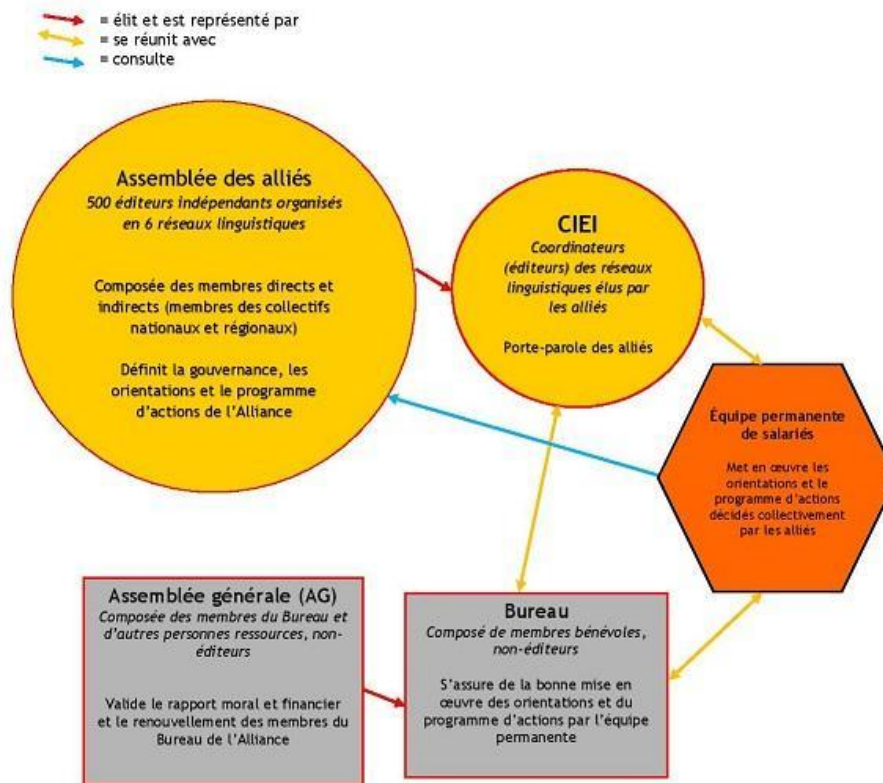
= élit et est représenté par
= se réunit avec
= consulte

Assemblée des alliés
500 éditeurs indépendants organisés en 6 réseaux linguistiques

Composée des membres directs et indirects (membres des collectifs nationaux et régionaux)

Définit la gouvernance, les orientations et le programme d'actions de l'Alliance

CIEI
Coordinateurs (éditeurs) des réseaux linguistiques élus par les alliés

Porte-parole des alliés

Équipe permanente de salariés

Met en œuvre les orientations et le programme d'actions décidés collectivement par les alliés

Assemblée générale (AG)
Composée des membres du Bureau et d'autres personnes ressources, non-éditeurs

Valide le rapport moral et financier et le renouvellement des membres du Bureau de l'Alliance

Bureau
Composé de membres bénévoles, non-éditeurs

S'assure de la bonne mise en œuvre des orientations et du programme d'actions par l'équipe permanente